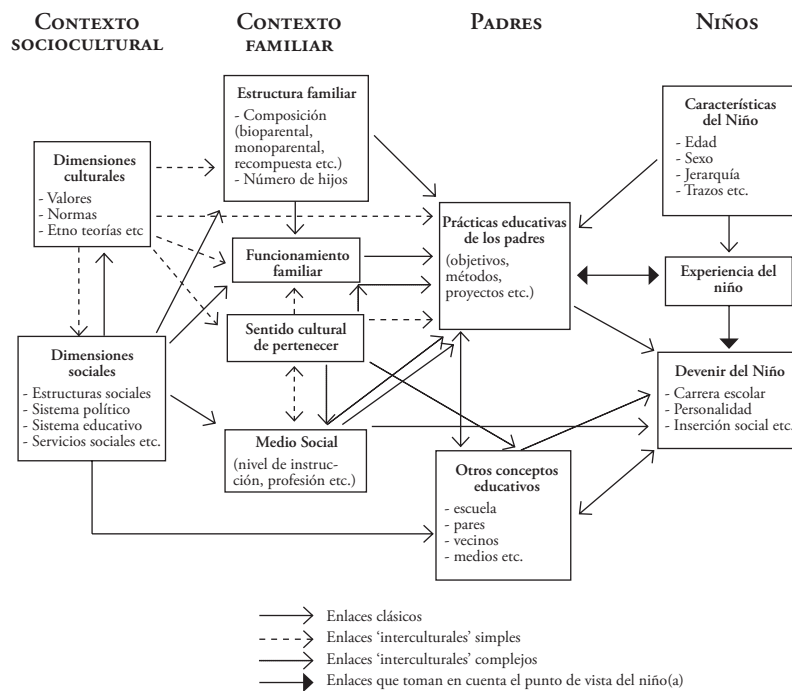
Contexto sociocultural

Contexto familiar

Padres

Niños

Estructura familiar
- Composición (bioparental, monoparental, recompuesta etc.)
- Número de hijos

Características del Niño
- Edad
- Sexo
- Jerarquía
- Trazos etc.

Dimensiones culturales
- Valores
- Normas
- Etno teorías etc

Prácticas educativas de los padres
(objetivos, métodos, proyectos etc.)

Funcionamiento familiar

Experiencia del niño

Sentido cultural de pertenecer

Dimensiones sociales
- Estructuras sociales
- Sistema político
- Sistema educativo
- Servicios sociales etc.

Devenir del Niño
- Carrera escolar
- Personalidad
- Inserción social etc.

Medio Social
(nivel de instrucción, profesión etc.)

Otros conceptos educativos
- escuela
- pares
- vecinos
- medios etc.

Enlaces clásicos
Enlaces 'interculturales' simples
Enlaces 'interculturales' complejos
Enlaces que toman en cuenta el punto de vista del niño(a)